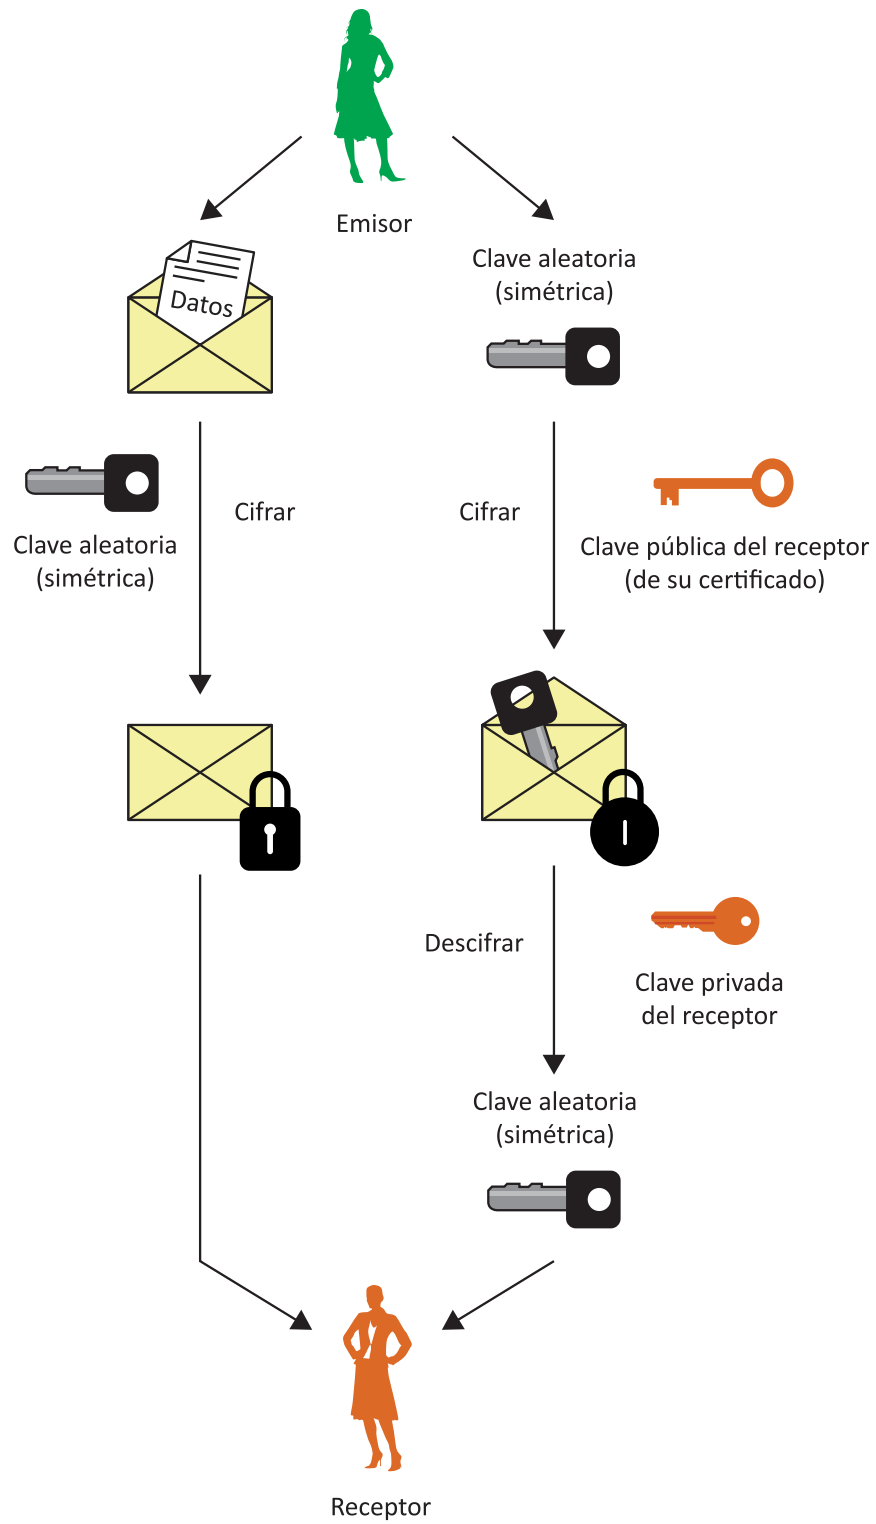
Emisor

Datos

Clave aleatoria (simétrica)

Clave aleatoria (simétrica)

Cifrar

Cifrar

Clave pública del receptor (de su certificado)

Descifrar

Clave privada del receptor

Clave aleatoria (simétrica)

Receptor